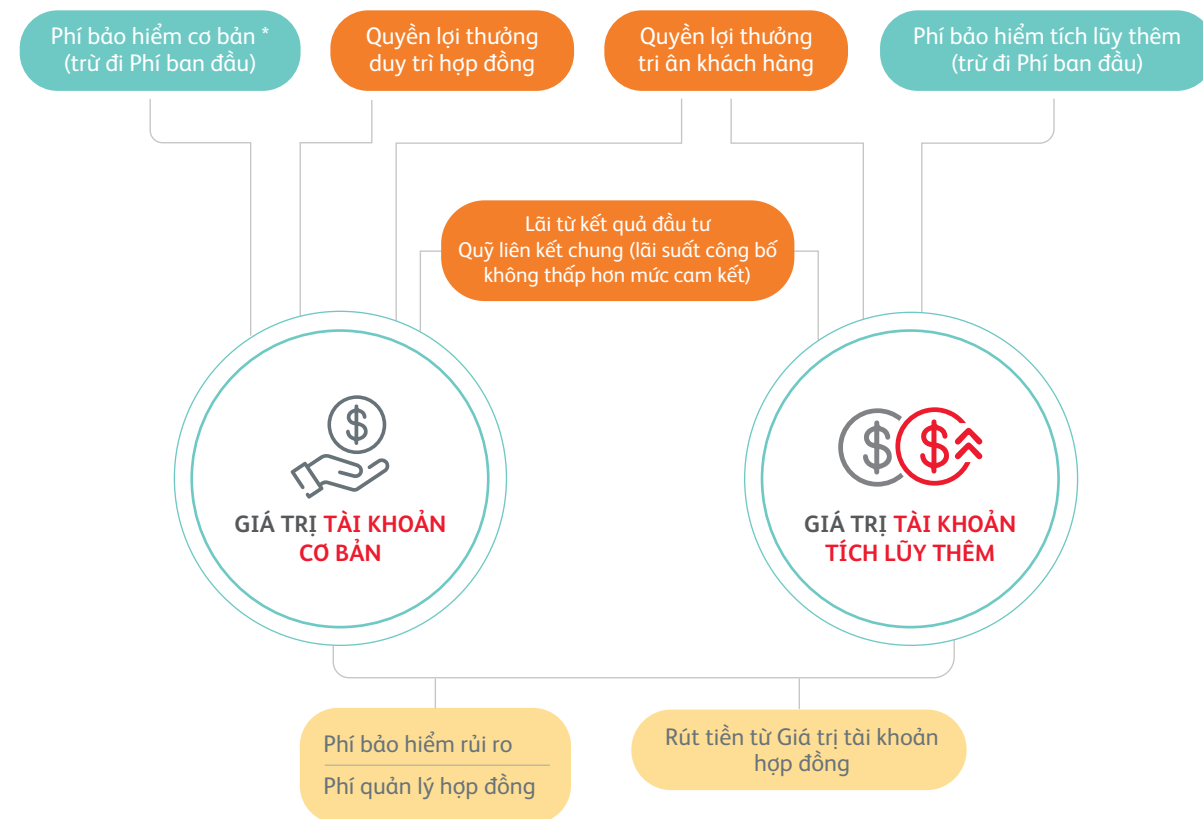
Phí bảo hiểm cơ bản * (trừ đi Phí ban đầu)

Quyền lợi thưởng duy trì hợp đồng

Quyền lợi thưởng tri ân khách hàng

Phí bảo hiểm tích lũy thêm (trừ đi Phí ban đầu)

Lãi từ kết quả đầu tư Quỹ liên kết chung (lãi suất công bố không thấp hơn mức cam kết)

GIÁ TRỊ TÀI KHOẢN CƠ BẢN

GIÁ TRỊ TÀI KHOẢN TÍCH LŨY THÊM

Phí bảo hiểm rủi ro

Phí quản lý hợp đồng

Rút tiền từ Giá trị tài khoản hợp đồng